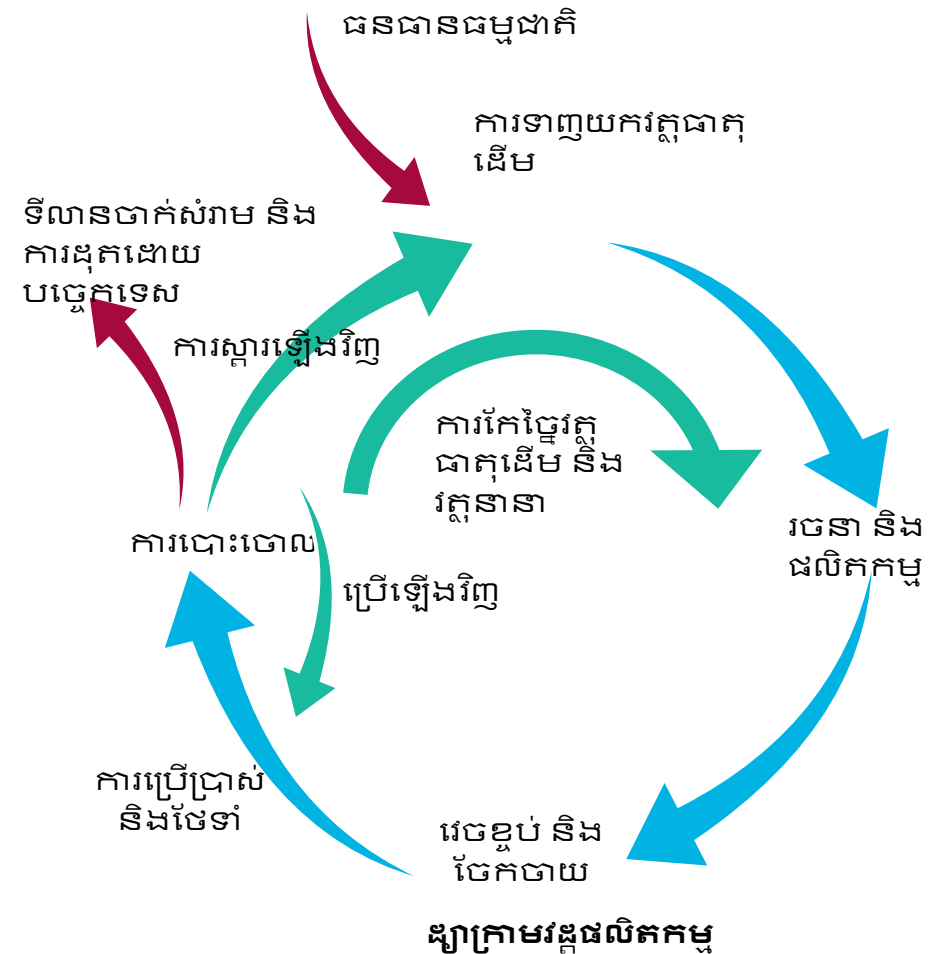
ធនធានធម្មជាតិ

ការទាញយកវត្ថុធាតុដើម

ទីលានចាក់សំរាម និងការដុតដោយបច្ចេកទេស

ការស្តារឡើងវិញ

ការកែច្នៃវត្ថុធាតុដើម និងវត្ថុនានា

រចនា និងផលិតកម្ម

ការបោះចោល

ប្រើឡើងវិញ

ការប្រើប្រាស់ និងថែទាំ

វេចខ្ចប់ និងចែកចាយ

ដ្យាក្រាមវដ្តផលិតកម្ម